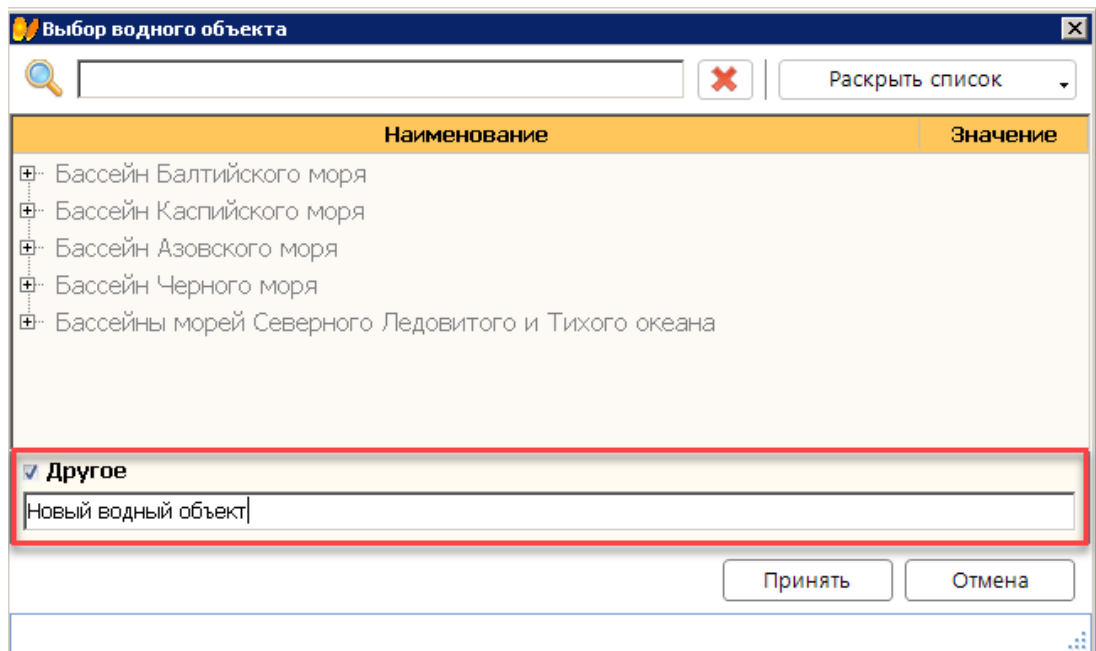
Выбор водного объекта

Раскрыть список

| Наименование | Значение |
|---|---|
| Бассейн Балтийского моря | |
| Бассейн Каспийского моря | |
| Бассейн Азовского моря | |
| Бассейн Черного моря | |
| Бассейны морей Северного Ледовитого и Тихого океана | |

Другое

Новый водный объект

Принять

Отмена